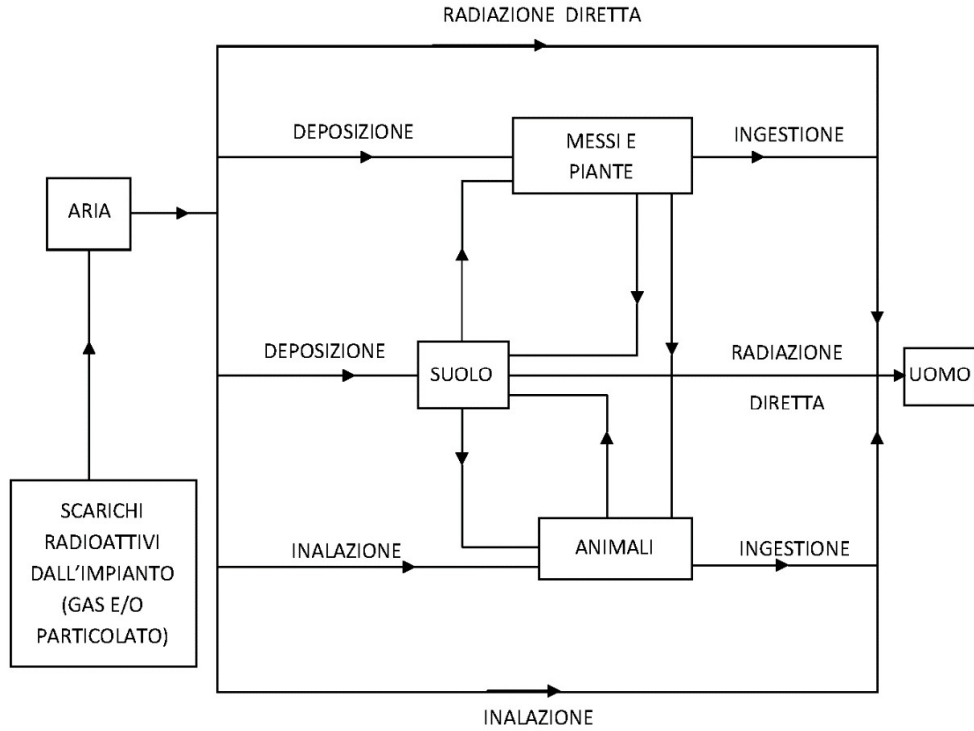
RADIAZIONE DIRETTA

DEPOSIZIONE

MESSI E PIANTE

INGESTIONE

ARIA

DEPOSIZIONE

SUOLO

RADIAZIONE DIRETTA

UOMO

SCARICHI RADIOATTIVI DALL'IMPIANTO (GAS E/O PARTICOLATO)

INALAZIONE

ANIMALI

INGESTIONE

INALAZIONE